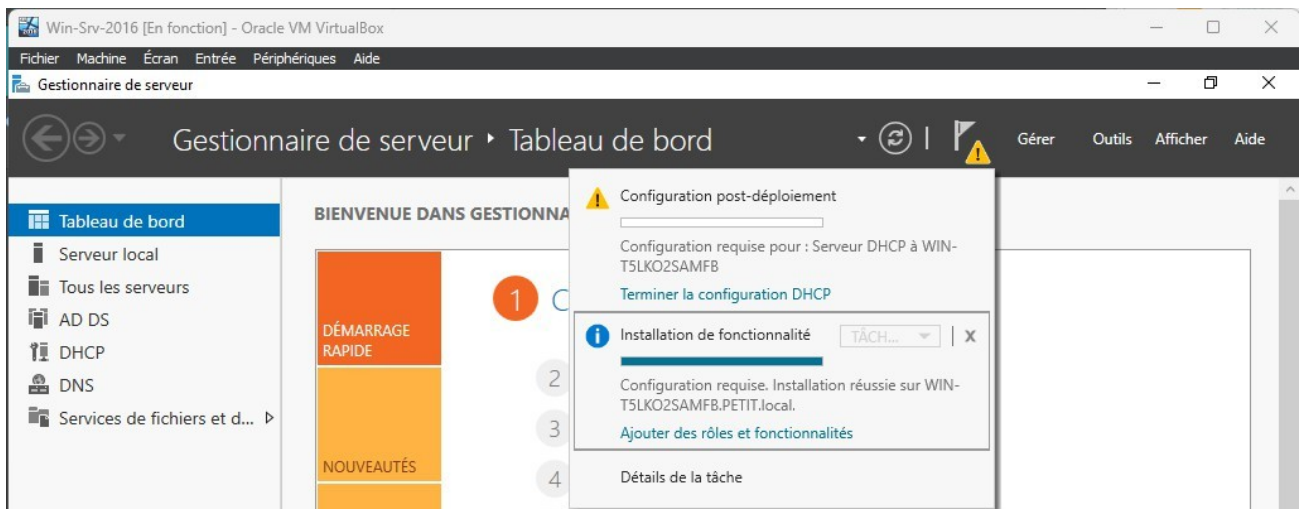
Win-Srv-2016 [En fonction] - Oracle VM VirtualBox

Fichier Machine Écran Entrée Périphériques Aide

Gestionnaire de serveur

Gestionnaire de serveur • Tableau de bord

Gérer Outils Afficher Aide

Tableau de bord
Serveur local
Tous les serveurs
AD DS
DHCP
DNS
Services de fichiers et d...

BIENVENUE DANS GESTIONNA

DÉMARRAGE RAPIDE

NOUVEAUTÉS

1 C

2

3

4

Configuration post-déploiement

Configuration requise pour : Serveur DHCP à WIN-T5LKO2SAMFB

Terminer la configuration DHCP

Installation de fonctionnalité TÂCH... X

Configuration requise. Installation réussie sur WIN-T5LKO2SAMFB.PETIT.local.

Ajouter des rôles et fonctionnalités

Détails de la tâche